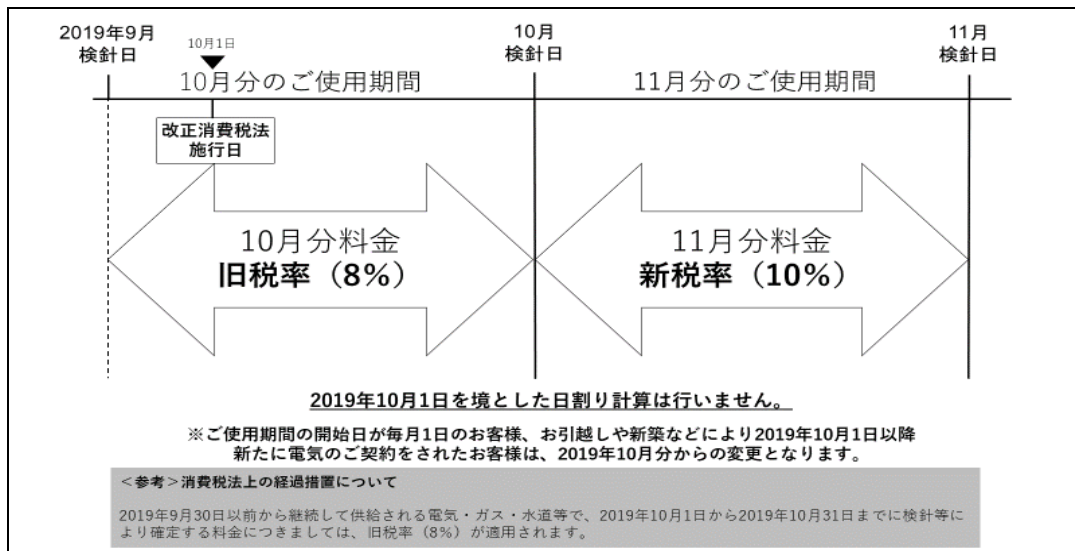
2019年9月
検針日

10月1日

10月分のご使用期間

10月
検針日

11月分のご使用期間

11月
検針日

改正消費税法
施行日

10月分料金
旧税率（8%）

11月分料金
新税率（10%）

2019年10月1日を境とした日割り計算は行いません。

※ご使用期間の開始日が毎月1日のお客様、お引越しや新築などにより2019年10月1日以降新たに電気のご契約をされたお客様は、2019年10月分からの変更となります。

＜参考＞消費税法上の経過措置について

2019年9月30日以前から継続して供給される電気・ガス・水道等で、2019年10月1日から2019年10月31日までに検針等により確定する料金につきましては、旧税率（8%）が適用されます。